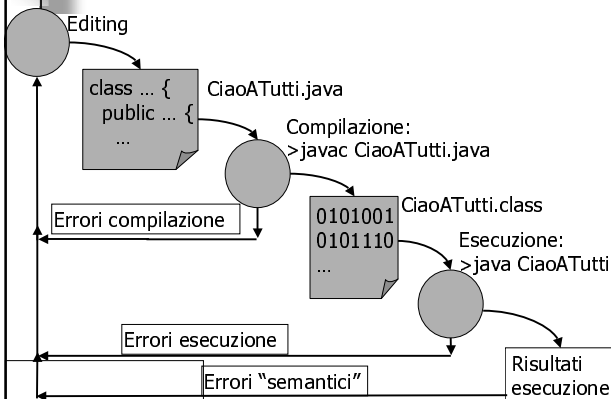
Editing

class … {
public … {
…

CiaoATutti.java

Compilazione:
>javac CiaoATutti.java

Errori compilazione

0101001
0101110
…

CiaoATutti.class

Esecuzione:
>java CiaoATutti

Errori esecuzione

Risultati esecuzione

Errori “semantici”